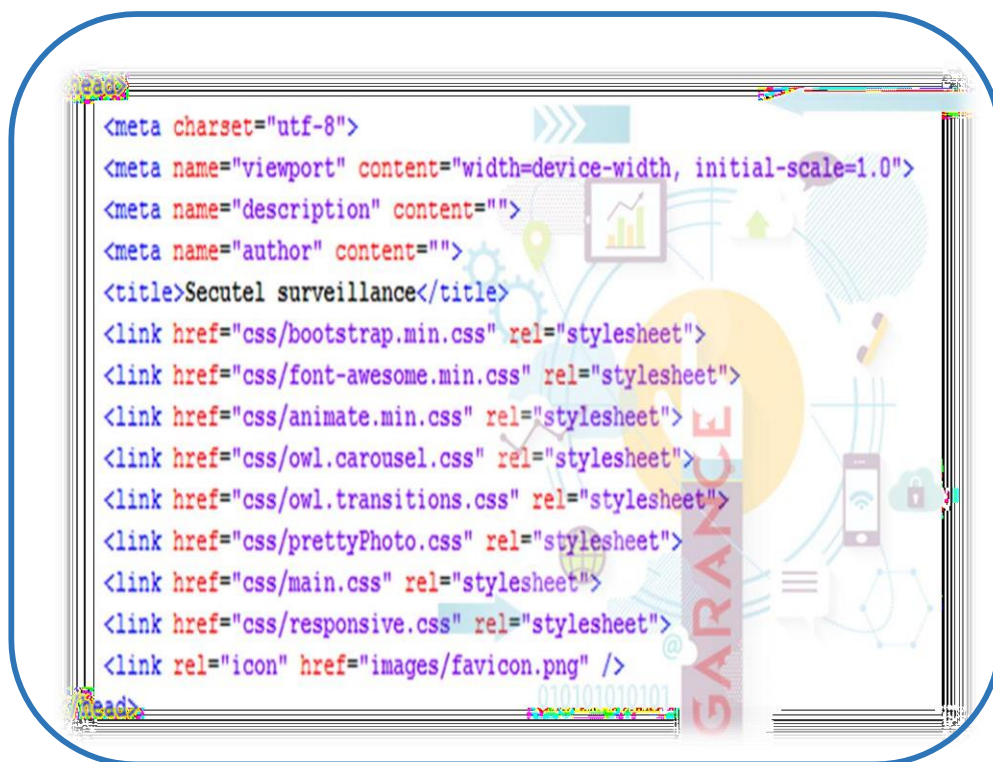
<head>
<meta charset="utf-8">
<meta name="viewport" content="width=device-width, initial-scale=1.0">
<meta name="description" content="">
<meta name="author" content="">
<title>Secutel surveillance</title>
<link href="css/bootstrap.min.css" rel="stylesheet">
<link href="css/font-awesome.min.css" rel="stylesheet">
<link href="css/animate.min.css" rel="stylesheet">
<link href="css/owl.carousel.css" rel="stylesheet">
<link href="css/owl.transitions.css" rel="stylesheet">
<link href="css/prettyPhoto.css" rel="stylesheet">
<link href="css/main.css" rel="stylesheet">
<link href="css/responsive.css" rel="stylesheet">
<link rel="icon" href="images/favicon.png" />
</head>

GARANCE

010101010101